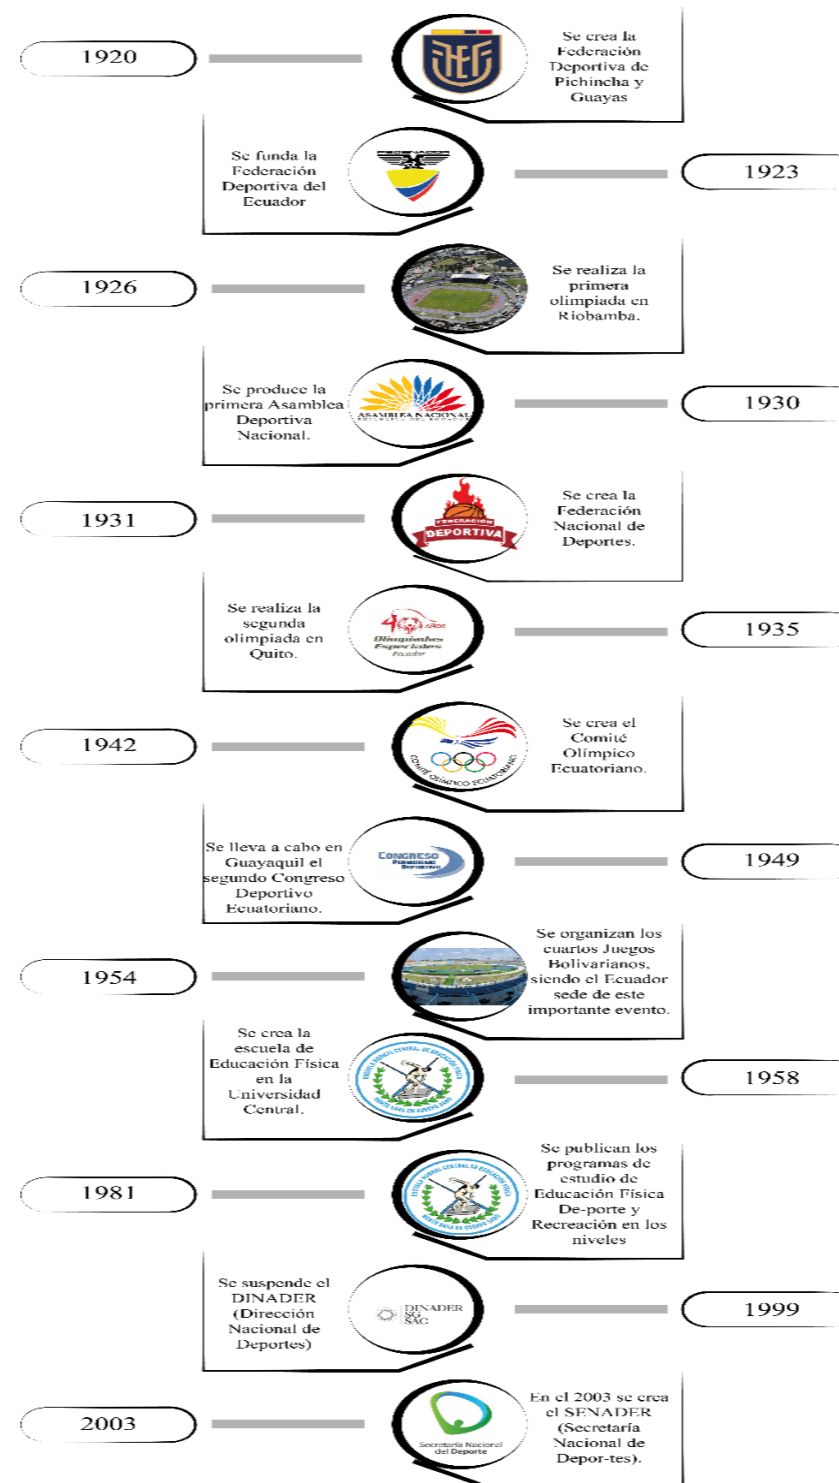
1920

Se crea la Federación Deportiva de Pichincha y Guayas

Se funda la Federación Deportiva del Ecuador

1923

1926

Se realiza la primera olimpiada en Riobamba.

Se produce la primera Asamblea Deportiva Nacional.

ASAMBLEA NACIONAL
REPÚBLICA DEL ECUADOR

1930

1931

FEDERACIÓN DEPORTIVA

Se crea la Federación Nacional de Deportes.

Se realiza la segunda olimpiada en Quito.

40 años
Olimpiadas Especiales
Ecuador

1935

1942

COMITÉ OLÍMPICO ECUATORIANO

Se crea el Comité Olímpico Ecuatoriano.

Se lleva a cabo en Guayaquil el segundo Congreso Deportivo Ecuatoriano.

CONGRESO

1949

1954

Se organizan los cuartos Juegos Bolivarianos, siendo el Ecuador sede de este importante evento.

Se crea la escuela de Educación Física en la Universidad Central.

1958

1981

Se publican los programas de estudio de Educación Física De-porte y Recreación en los niveles

Se suspende el DINADER (Dirección Nacional de Deportes)

DINADER
SG
SAG

1999

2003

Secretaría Nacional del Deporte

En el 2003 se crea el SENADER (Secretaría Nacional de Depor-tes).